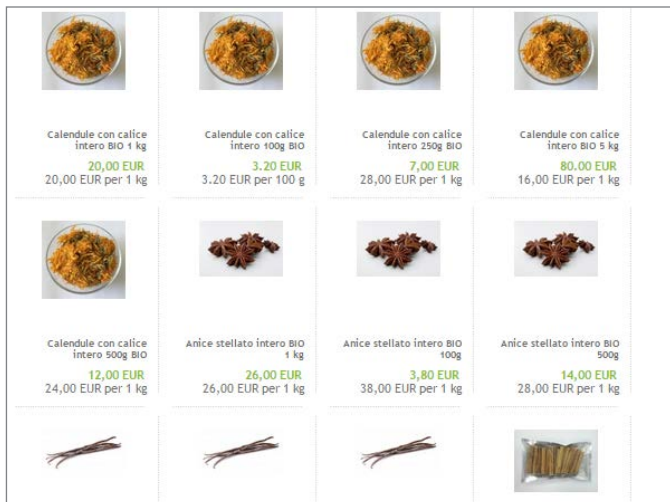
Calendule con calice intero BIO 1 kg
20,00 EUR
20,00 EUR per 1 kg

Calendule con calice intero 100g BIO
3.20 EUR
3.20 EUR per 100 g

Calendule con calice intero 250g BIO
7,00 EUR
28,00 EUR per 1 kg

Calendule con calice intero BIO 5 kg
80.00 EUR
16,00 EUR per 1 kg

Calendule con calice intero 500g BIO
12,00 EUR
24,00 EUR per 1 kg

Anice stellato intero BIO 1 kg
26,00 EUR
26,00 EUR per 1 kg

Anice stellato intero BIO 100g
3,80 EUR
38,00 EUR per 1 kg

Anice stellato intero BIO 500g
14,00 EUR
28,00 EUR per 1 kg